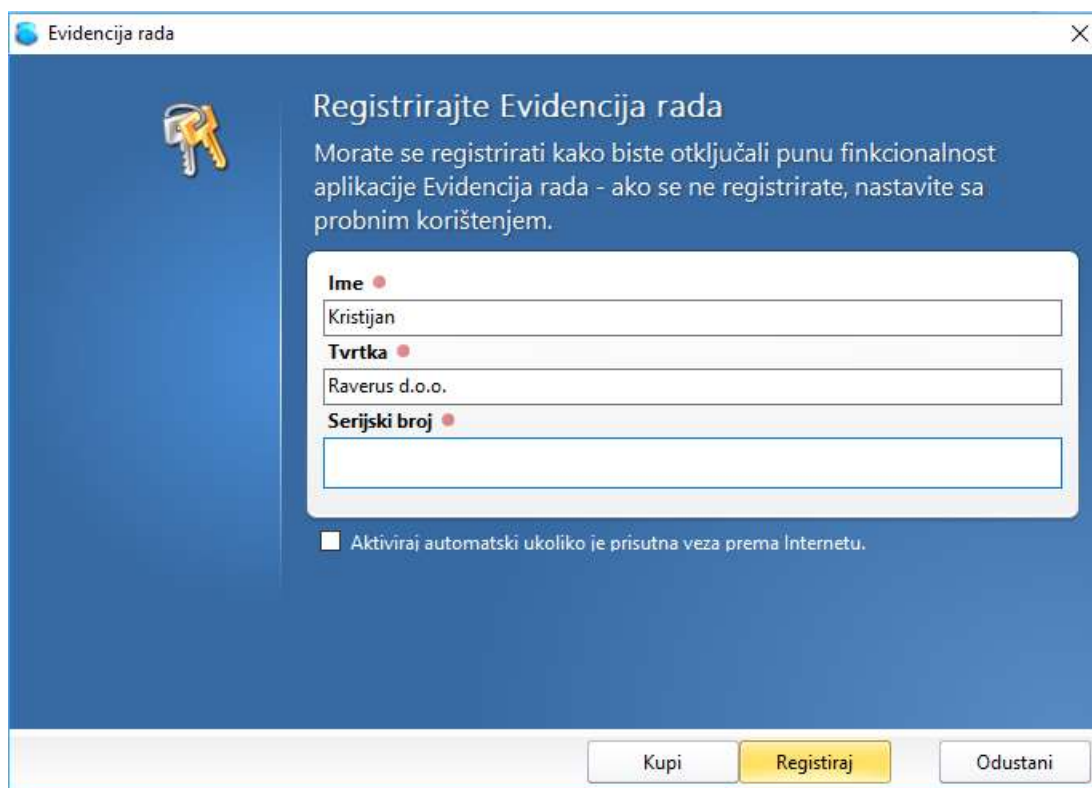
Evidencija rada

×

Registrirajte Evidencija rada

Morate se registrirati kako biste otključali punu finkcionalnost aplikacije Evidencija rada - ako se ne registrirate, nastavite sa probnim korištenjem.

Ime

Kristijan

Tvrtka

Raverus d.o.o.

Serijski broj

Aktiviraj automatski ukoliko je prisutna veza prema Internetu.

Kupi

Registiraj

Odustani